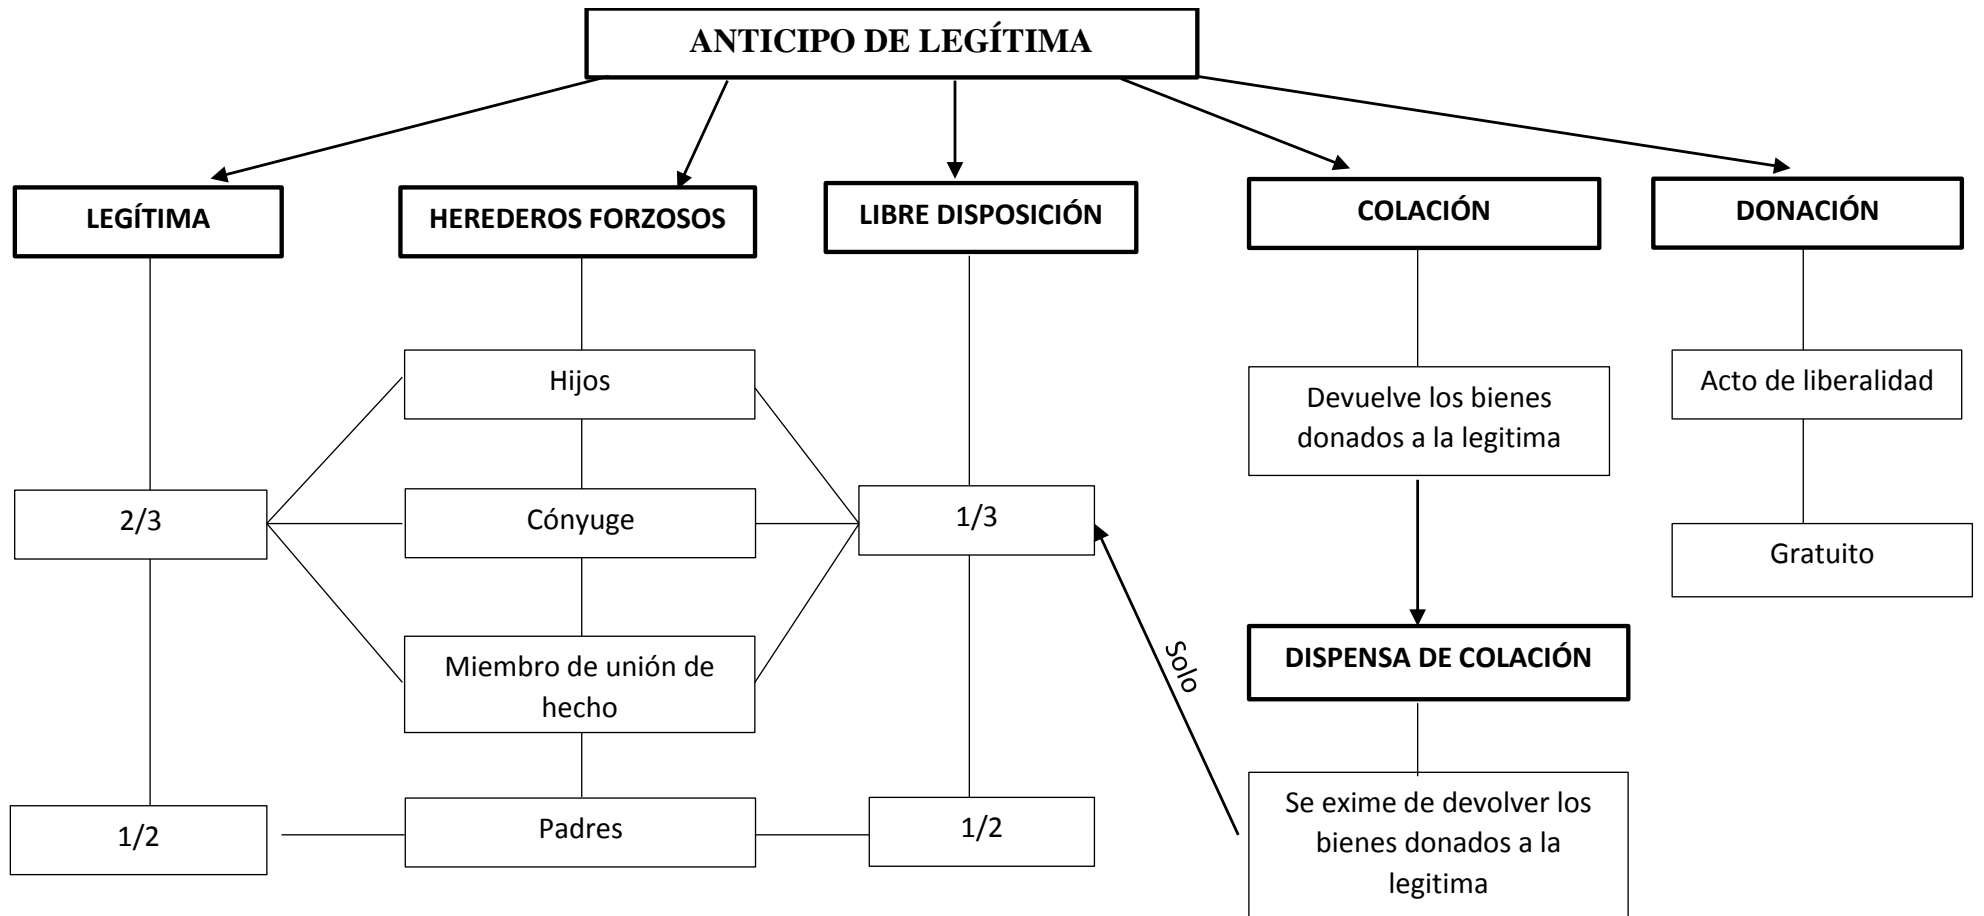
ANTICIPO DE LEGÍTIMA

LEGÍTIMA

2/3

1/2

HEREDEROS FORZOSOS

Hijos

Cónyuge

Miembro de unión de hecho

Padres

LIBRE DISPOSICIÓN

1/3

1/2

Solo

COLACIÓN

Devuelve los bienes donados a la legitima

DISPENSA DE COLACIÓN

Se exime de devolver los bienes donados a la legitima

DONACIÓN

Acto de liberalidad

Gratuito